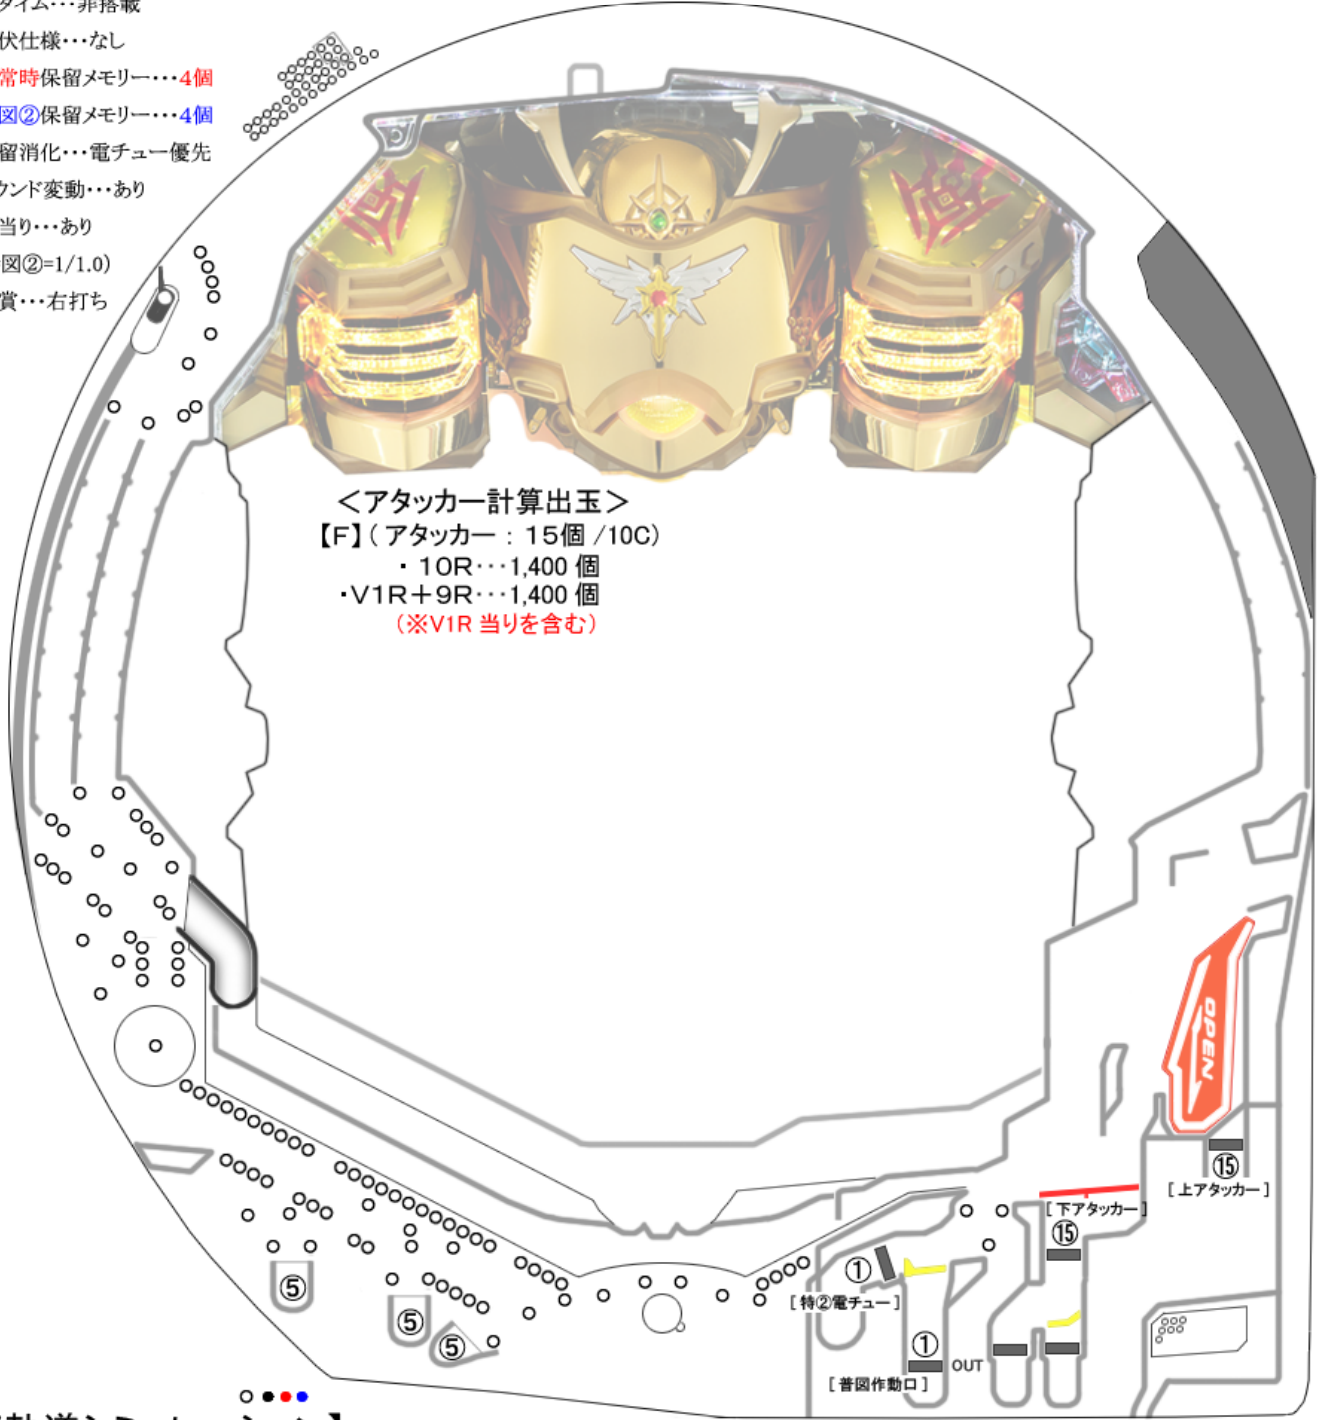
タイム…非搭載
伏仕様…なし
常時保留メモリー…4個
図②保留メモリー…4個
留消化…電チュー優先
ウンド変動…あり
当り…あり
図②=1/1.0)
賞…右打ち

＜アタッカー計算出玉＞
【F】(アタッカー：15個 /10C)
・10R…1,400 個
・V1R＋9R…1,400 個
(※V1R 当りを含む)

OPEN
⑮
[ 上アタッカー ]
[ 下アタッカー ]
⑮
①
[ 特②電チュー ]
①
OUT
[ 普図作動口 ]
⑤
⑤
⑤